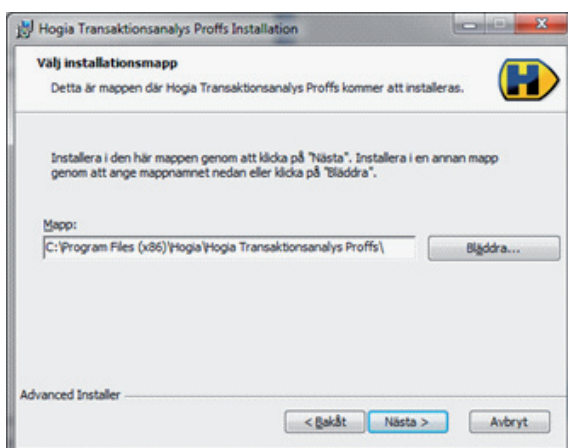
Hogia Transaktionsanalys Proffs Installation

Välj installationsmapp

Detta är mappen där Hogia Transaktionsanalys Proffs kommer att installeras.

Installera i den här mappen genom att klicka på "Nästa". Installera i en annan mapp genom att ange mappnamnet nedan eller klicka på "Bläddra".

Mapp:

C:\Program Files (x86)\Hogia\Hogia Transaktionsanalys Proffs\

Bläddra...

Advanced Installer

< Bakåt

Nästa >

Avbryt